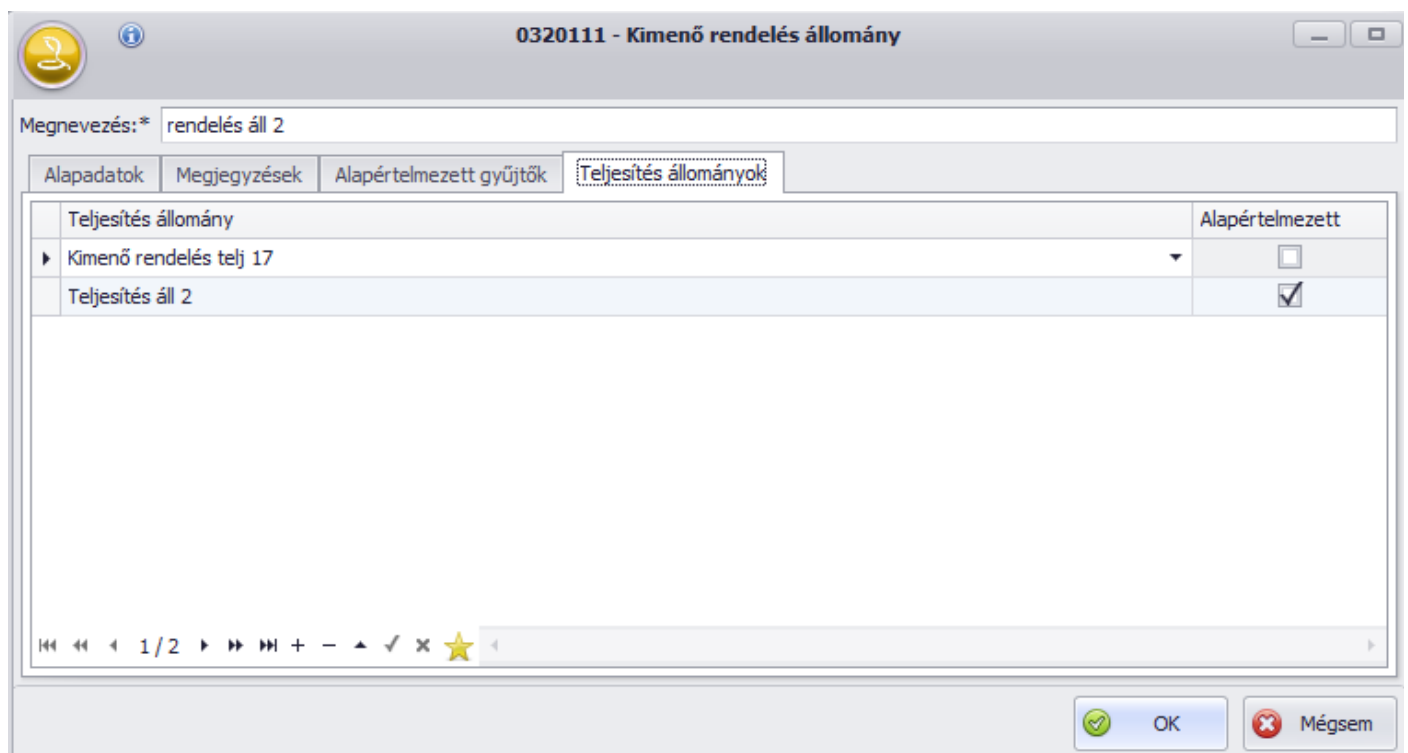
0320111 - Kimenő rendelés állomány

Megnevezés:* rendelés áll 2

Alapadatok | Megjegyzések | Alapértelmezett gyűjtők | Teljesítés állományok

| Teljesítés állomány | Alapértelmezett |
|---|---|
| Kimenő rendelés telj 17 | ☐ |
| Teljesítés áll 2 | ☑ |

1/2

OK
Mégsem